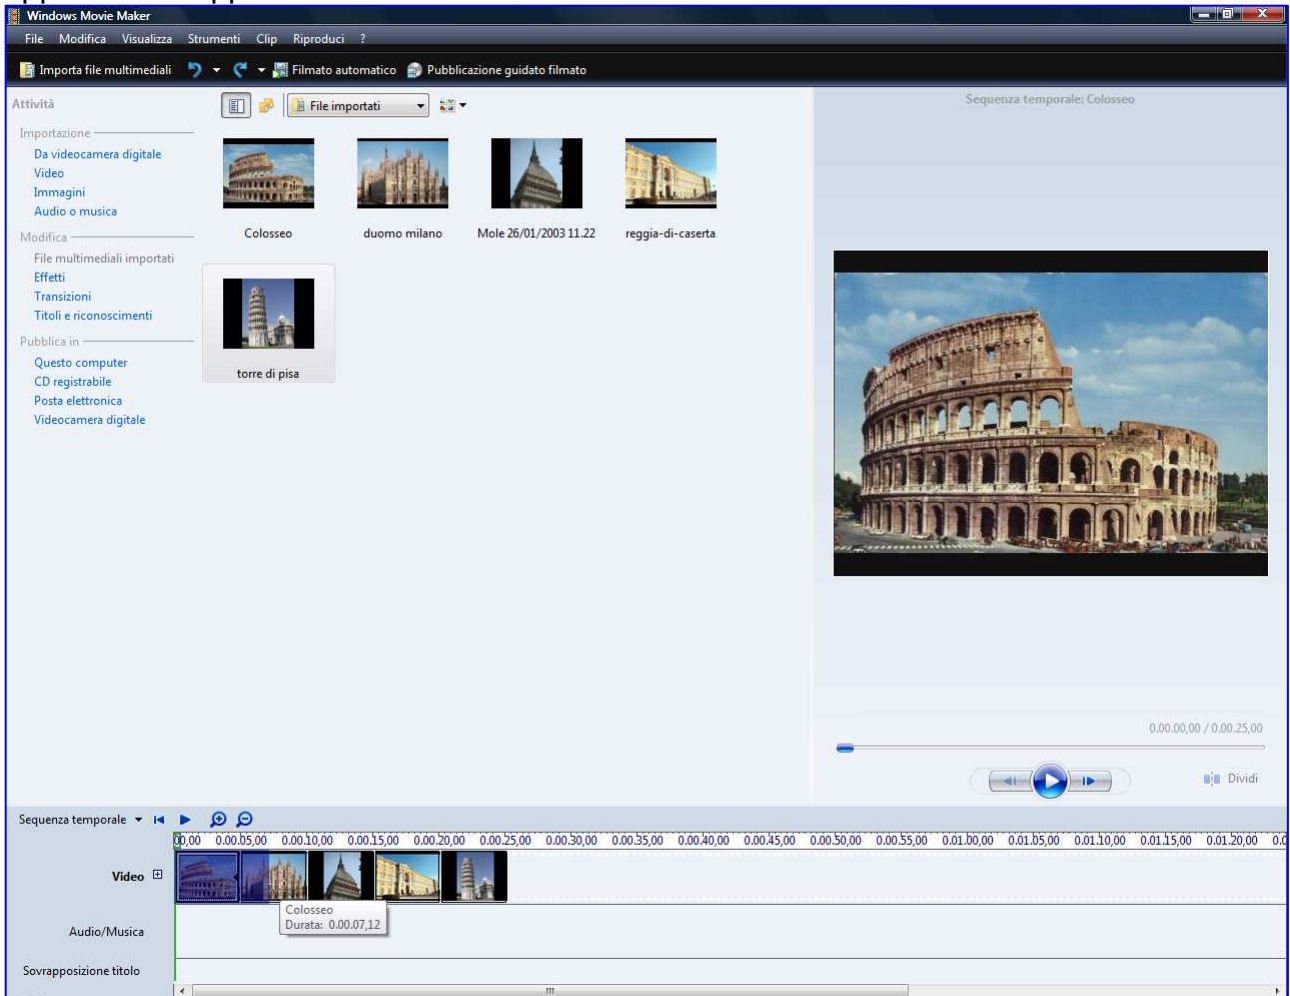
Windows Movie Maker

File Modifica Visualizza Strumenti Clip Riproduci ?

Importa file multimediali Filmato automatico Pubblicazione guidato filmato

Attività

Importazione
Da videocamera digitale
Video
Immagini
Audio o musica

Modifica
File multimediali importati
Effetti
Transizioni
Titoli e riconoscimenti

Pubblica in
Questo computer
CD registrabile
Posta elettronica
Videocamera digitale

File importati

Colosseo
duomo milano
Mole 26/01/2003 11.22
reggia-di-caserta
torre di pisa

Sequenza temporale: Colosseo

0.00.00,00 / 0.00.25,00

Dividi

Sequenza temporale

0,00 0.00.05,00 0.00.10,00 0.00.15,00 0.00.20,00 0.00.25,00 0.00.30,00 0.00.35,00 0.00.40,00 0.00.45,00 0.00.50,00 0.00.55,00 0.01.00,00 0.01.05,00 0.01.10,00 0.01.15,00 0.01.20,00

Video

Colosseo
Durata: 0.00.07,12

Audio/Musica

Sovrapposizione titolo